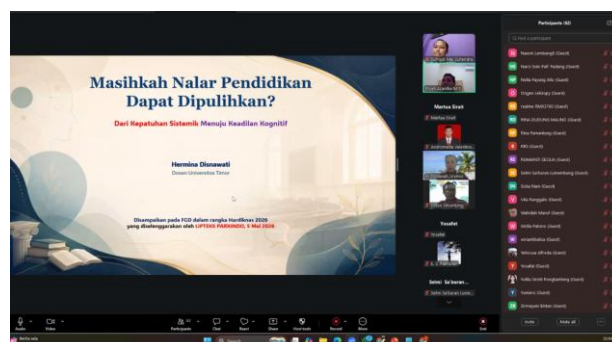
Masihkah Nalar Pendidikan Dapat Dipulihkan?

Dari Kepatuhan Sistemik Menuju Keadilan Kognitif

Hermina Disnawati
Dosen Universitas Timor

Disampaikan pada FGD dalam rangka Hardiknas 2026 yang diselenggarakan oleh LIPTEKS PARKINDO, 5 Mei 2026

Martus Enet

Yosafat

Selmi Se leran...

Participants (62)

Naomi Lumbangt (Guest)
Mario Sale Pah Padang (Guest)
Nella Papaig Alc (Guest)
Orgen Akhagy (Guest)
Isabel INNISTAC (Guest)
Alfan DUDUPAS Mau Mar (Guest)
Elna Tanaamang (Guest)
Mfs (Guest)
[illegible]
Selmi Selturan Lumenbang (Guest)
Evita Nain (Guest)
Mia Panggalo (Guest)
Welmiabi Maruli (Guest)
Winda Patrina (Guest)
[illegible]
Yohnus Alfreda (Guest)
Yosafat (Guest)
Yudita Ondi Panglambing (Guest)
Yumeni (Guest)
Emmayan Simbin (Guest)

Invite
Mute all

Audio
Video
Participants
Chat
React
Share
Host tools
Record
More
End